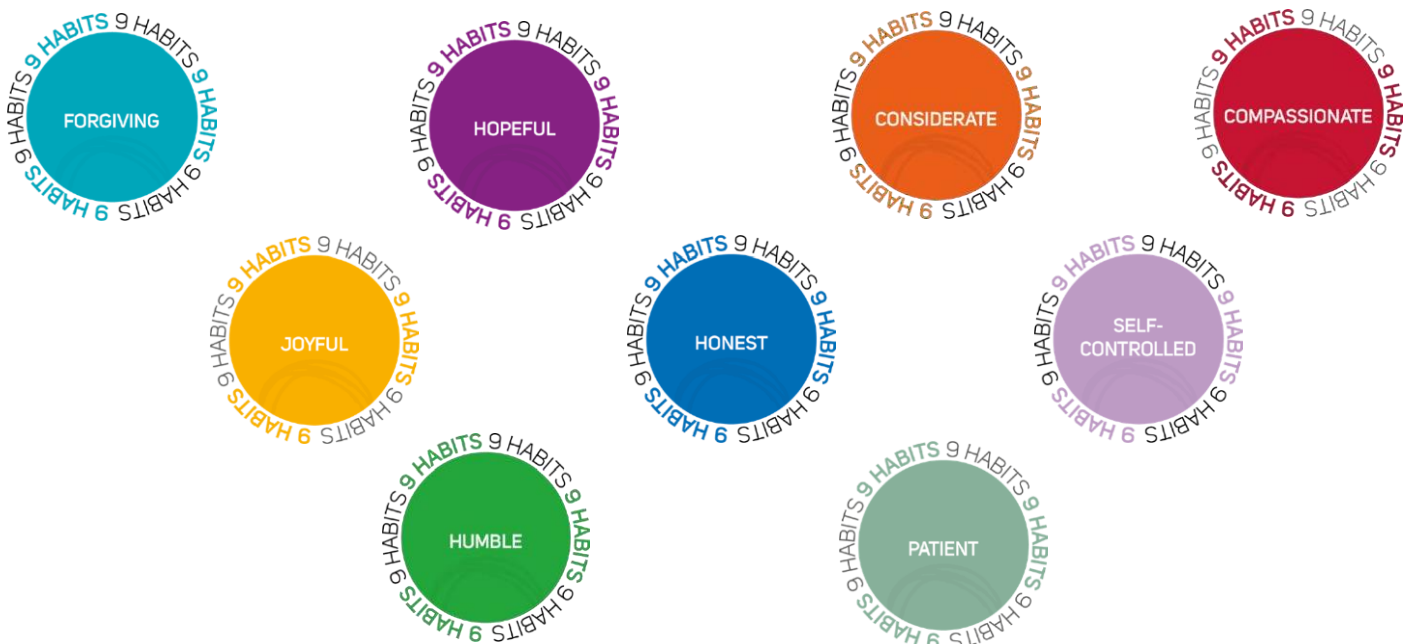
9 HABITS 9 HABITS 9 HABITS 9 HABITS 9 HABITS 9 HABITS
FORGIVING

9 HABITS 9 HABITS 9 HABITS 9 HABITS 9 HABITS 9 HABITS
HOPEFUL

9 HABITS 9 HABITS 9 HABITS 9 HABITS 9 HABITS 9 HABITS
CONSIDERATE

9 HABITS 9 HABITS 9 HABITS 9 HABITS 9 HABITS 9 HABITS
COMPASSIONATE

9 HABITS 9 HABITS 9 HABITS 9 HABITS 9 HABITS 9 HABITS
JOYFUL

9 HABITS 9 HABITS 9 HABITS 9 HABITS 9 HABITS 9 HABITS
HONEST

9 HABITS 9 HABITS 9 HABITS 9 HABITS 9 HABITS 9 HABITS
SELF-CONTROLLED

9 HABITS 9 HABITS 9 HABITS 9 HABITS 9 HABITS 9 HABITS
HUMBLE

9 HABITS 9 HABITS 9 HABITS 9 HABITS 9 HABITS 9 HABITS
PATIENT